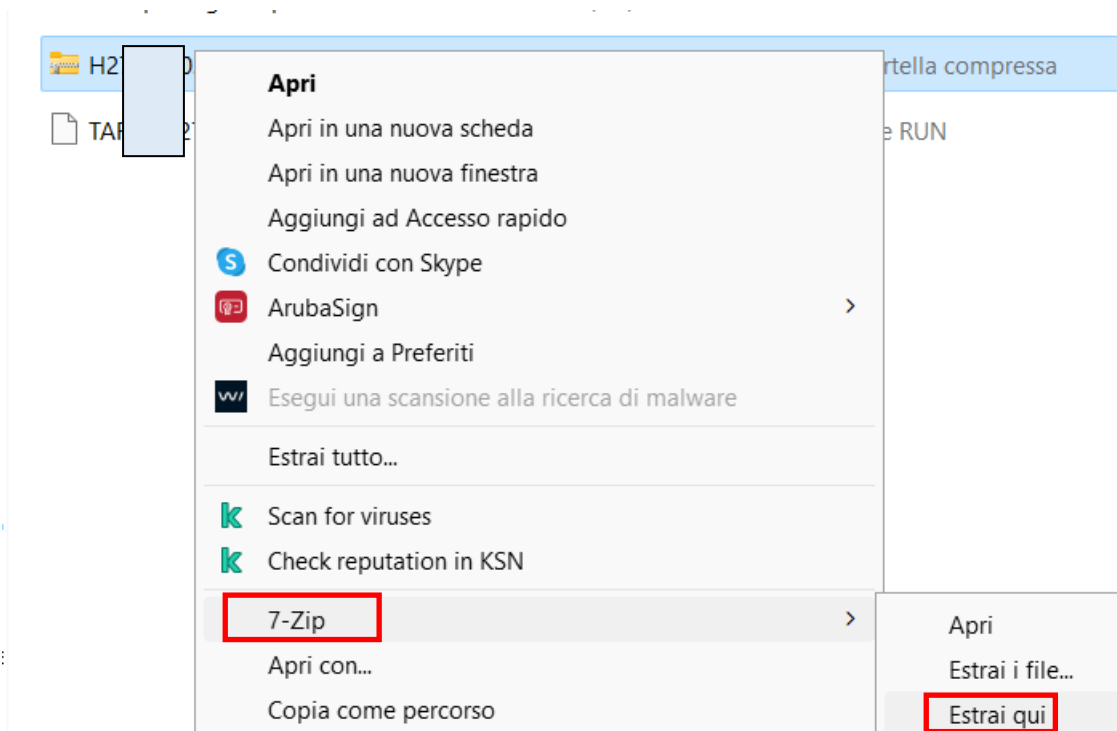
H2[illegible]0 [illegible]rtella compressa

TAF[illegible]2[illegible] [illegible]e RUN

Apri
Apri in una nuova scheda
Apri in una nuova finestra
Aggiungi ad Accesso rapido
Condividi con Skype
ArubaSign
Aggiungi a Preferiti
Esegui una scansione alla ricerca di malware
Estrai tutto...
Scan for viruses
Check reputation in KSN
7-Zip
Apri con...
Copia come percorso

Apri
Estrai i file...
Estrai qui